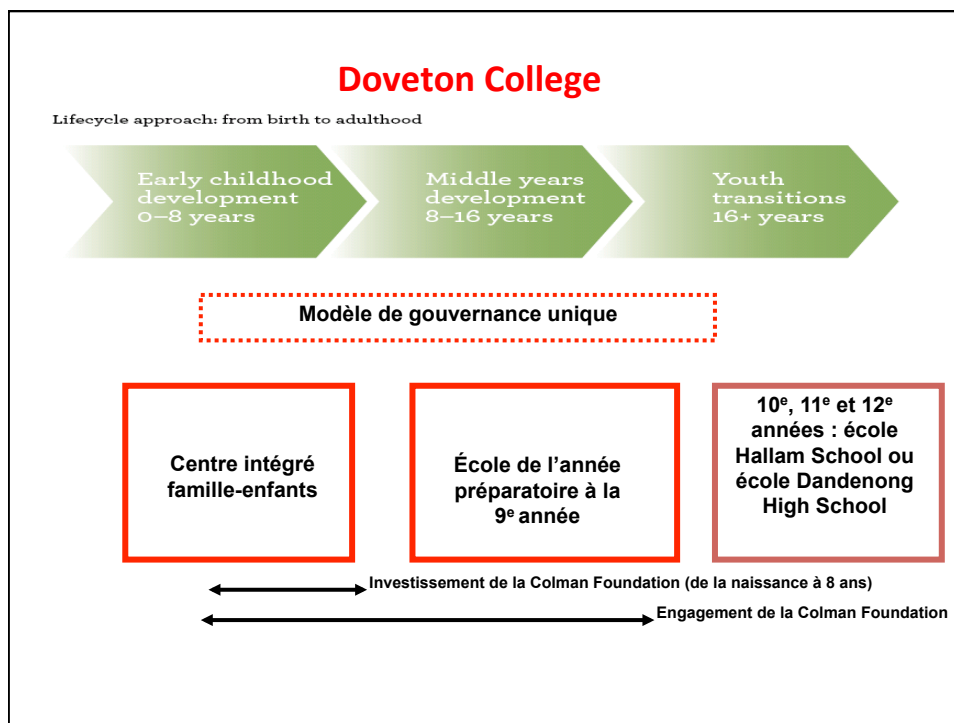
Doveton College

Lifecycle approach: from birth to adulthood

Early childhood development 0–8 years

Middle years development 8–16 years

Youth transitions 16+ years

Modèle de gouvernance unique

Centre intégré famille-enfants

École de l'année préparatoire à la 9$^{e}$ année

10$^{e}$, 11$^{e}$ et 12$^{e}$ années : école Hallam School ou école Dandenong High School

Investissement de la Colman Foundation (de la naissance à 8 ans)

Engagement de la Colman Foundation